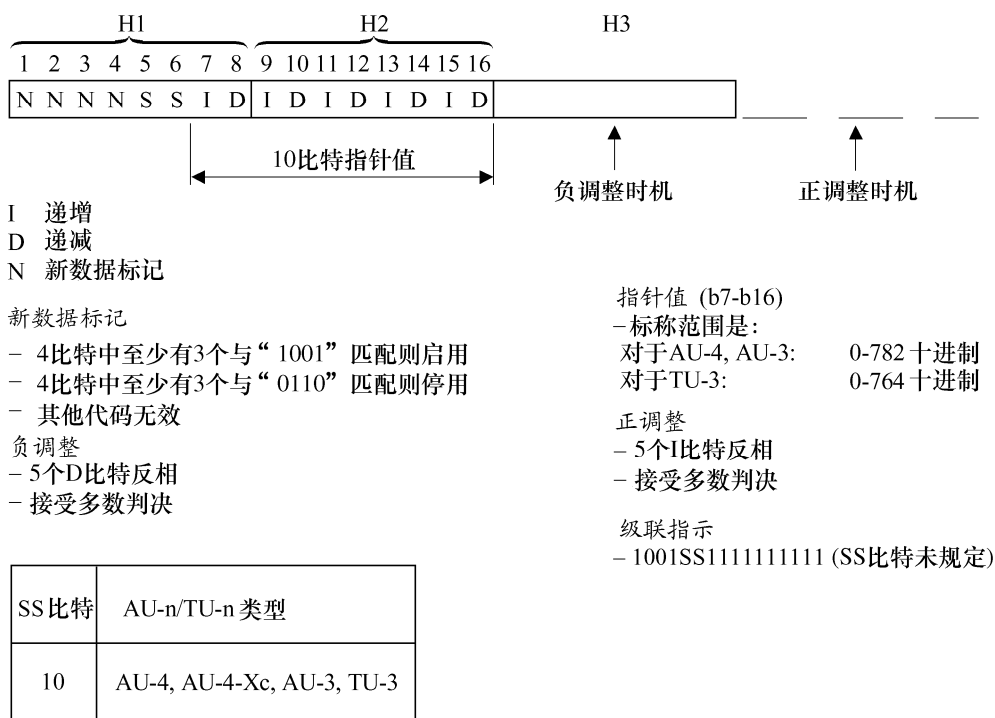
H1 H2 H3

1 2 3 4 5 6 7 8 9 10 11 12 13 14 15 16

N N N N S S I D I D I D I D I D

10比特指针值

负调整时机

正调整时机

I 递增
D 递减
N 新数据标记

新数据标记
- 4比特中至少有3个与“1001”匹配则启用
- 4比特中至少有3个与“0110”匹配则停用
- 其他代码无效

负调整
- 5个D比特反相
- 接受多数判决

指针值 (b7-b16)
-标称范围是:
对于AU-4, AU-3: 0-782 十进制
对于TU-3: 0-764 十进制

正调整
- 5个I比特反相
- 接受多数判决

级联指示
- 1001SS1111111111 (SS比特未规定)

| SS比特 | AU-n/TU-n 类型 |
|---|---|
| 10 | AU-4, AU-4-Xc, AU-3, TU-3 |